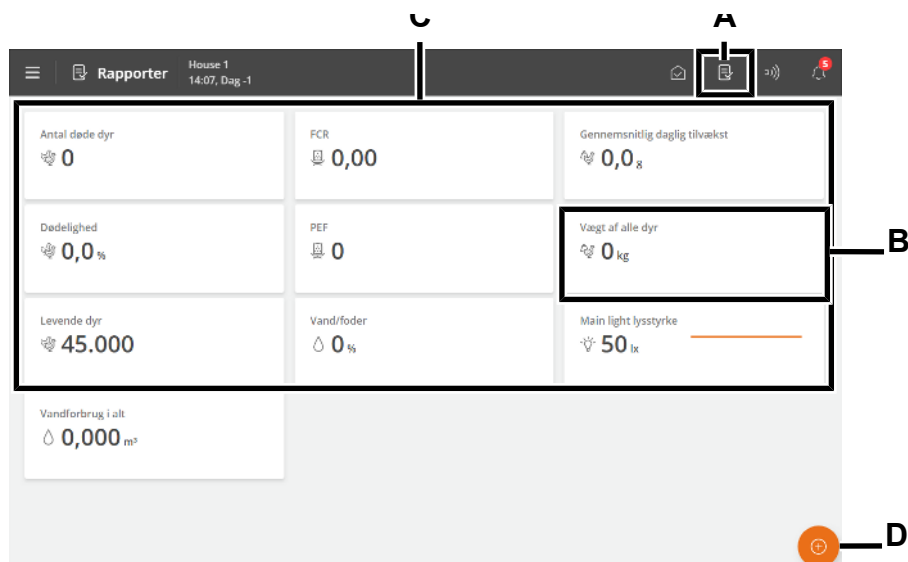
C
A

Rapporter House 1 14:07, Dag -1

5

Antal døde dyr
0

FCR
0,00

Gennemsnitlig daglig tilvækst
0,0 g

Dødelighed
0,0 %

PEF
0

Vægt af alle dyr
0 kg

B

Levende dyr
45.000

Vand/foder
0 %

Main light lysstyrke
50 lx

Vandforbrug i alt
0,000 m³

D